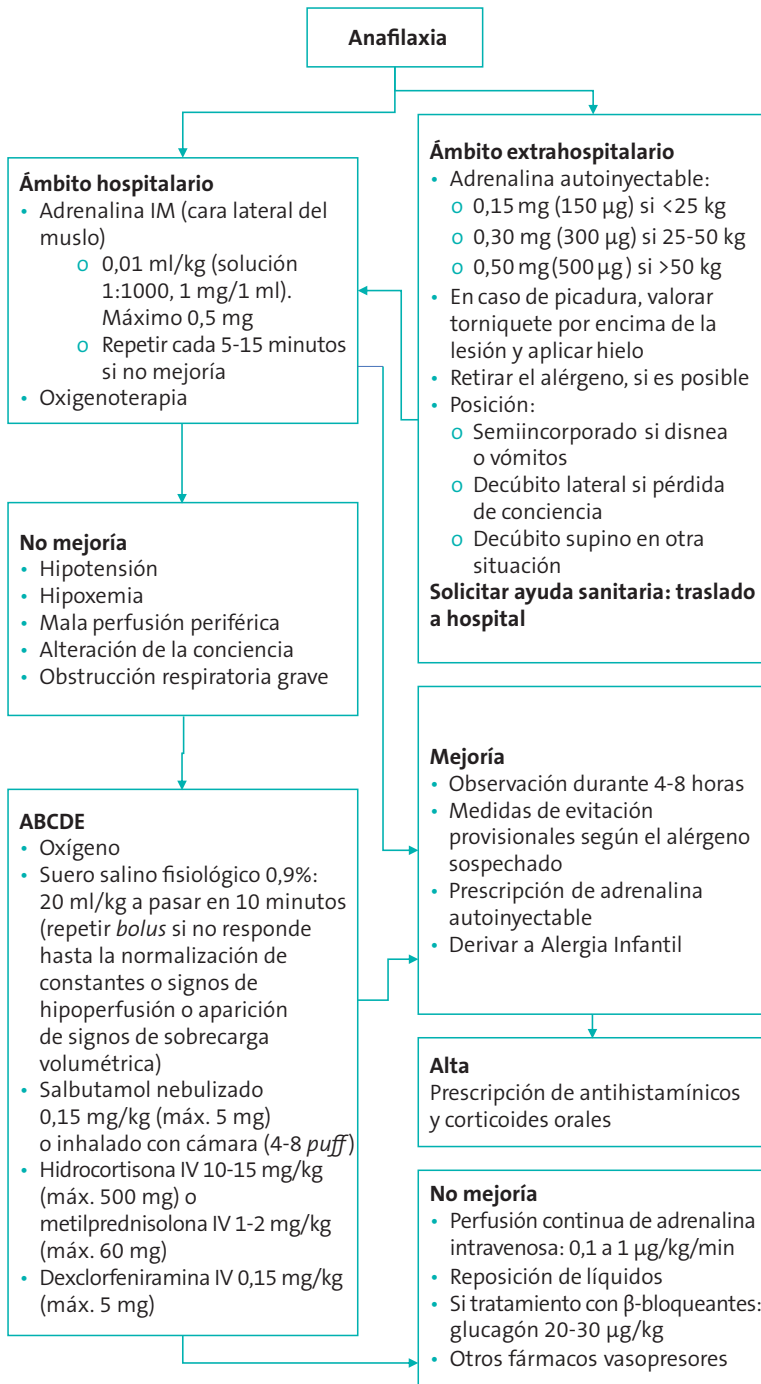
Anafilaxia

Ámbito hospitalario
• Adrenalina IM (cara lateral del muslo)
o 0,01 ml/kg (solución 1:1000, 1 mg/1 ml). Máximo 0,5 mg
o Repetir cada 5-15 minutos si no mejoría
• Oxigenoterapia

Ámbito extrahospitalario
• Adrenalina autoinyectable:
o 0,15 mg (150 µg) si <25 kg
o 0,30 mg (300 µg) si 25-50 kg
o 0,50 mg (500 µg) si >50 kg
• En caso de picadura, valorar torniquete por encima de la lesión y aplicar hielo
• Retirar el alérgeno, si es posible
• Posición:
o Semiincorporado si disnea o vómitos
o Decúbito lateral si pérdida de conciencia
o Decúbito supino en otra situación
Solicitar ayuda sanitaria: traslado a hospital

No mejoría
• Hipotensión
• Hipoxemia
• Mala perfusión periférica
• Alteración de la conciencia
• Obstrucción respiratoria grave

Mejoría
• Observación durante 4-8 horas
• Medidas de evitación provisionales según el alérgeno sospechado
• Prescripción de adrenalina autoinyectable
• Derivar a Alergia Infantil

ABCDE
• Oxígeno
• Suero salino fisiológico 0,9%: 20 ml/kg a pasar en 10 minutos (repetir *bolus* si no responde hasta la normalización de constantes o signos de hipoperfusión o aparición de signos de sobrecarga volumétrica)
• Salbutamol nebulizado 0,15 mg/kg (máx. 5 mg) o inhalado con cámara (4-8 *puff*)
• Hidrocortisona IV 10-15 mg/kg (máx. 500 mg) o metilprednisolona IV 1-2 mg/kg (máx. 60 mg)
• Dexclorfeniramina IV 0,15 mg/kg (máx. 5 mg)

Alta
Prescripción de antihistamínicos y corticoides orales

No mejoría
• Perfusión continua de adrenalina intravenosa: 0,1 a 1 µg/kg/min
• Reposición de líquidos
• Si tratamiento con β-bloqueantes: glucagón 20-30 µg/kg
• Otros fármacos vasopresores